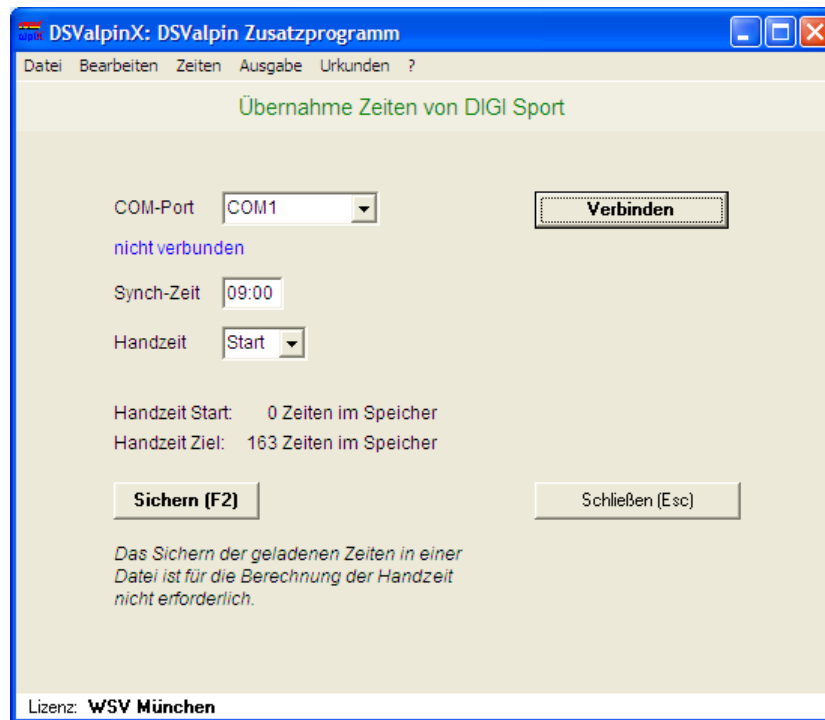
DSValpinX: DSValpin Zusatzprogramm

Datei Bearbeiten Zeiten Ausgabe Urkunden ?

Übernahme Zeiten von DIGI Sport

COM-Port COM1

Verbinden

nicht verbunden

Synch-Zeit 09:00

Handzeit Start

Handzeit Start: 0 Zeiten im Speicher

Handzeit Ziel: 163 Zeiten im Speicher

Sichern (F2)

Schließen (Esc)

Das Sichern der geladenen Zeiten in einer Datei ist für die Berechnung der Handzeit nicht erforderlich.

Lizenz: WSV München